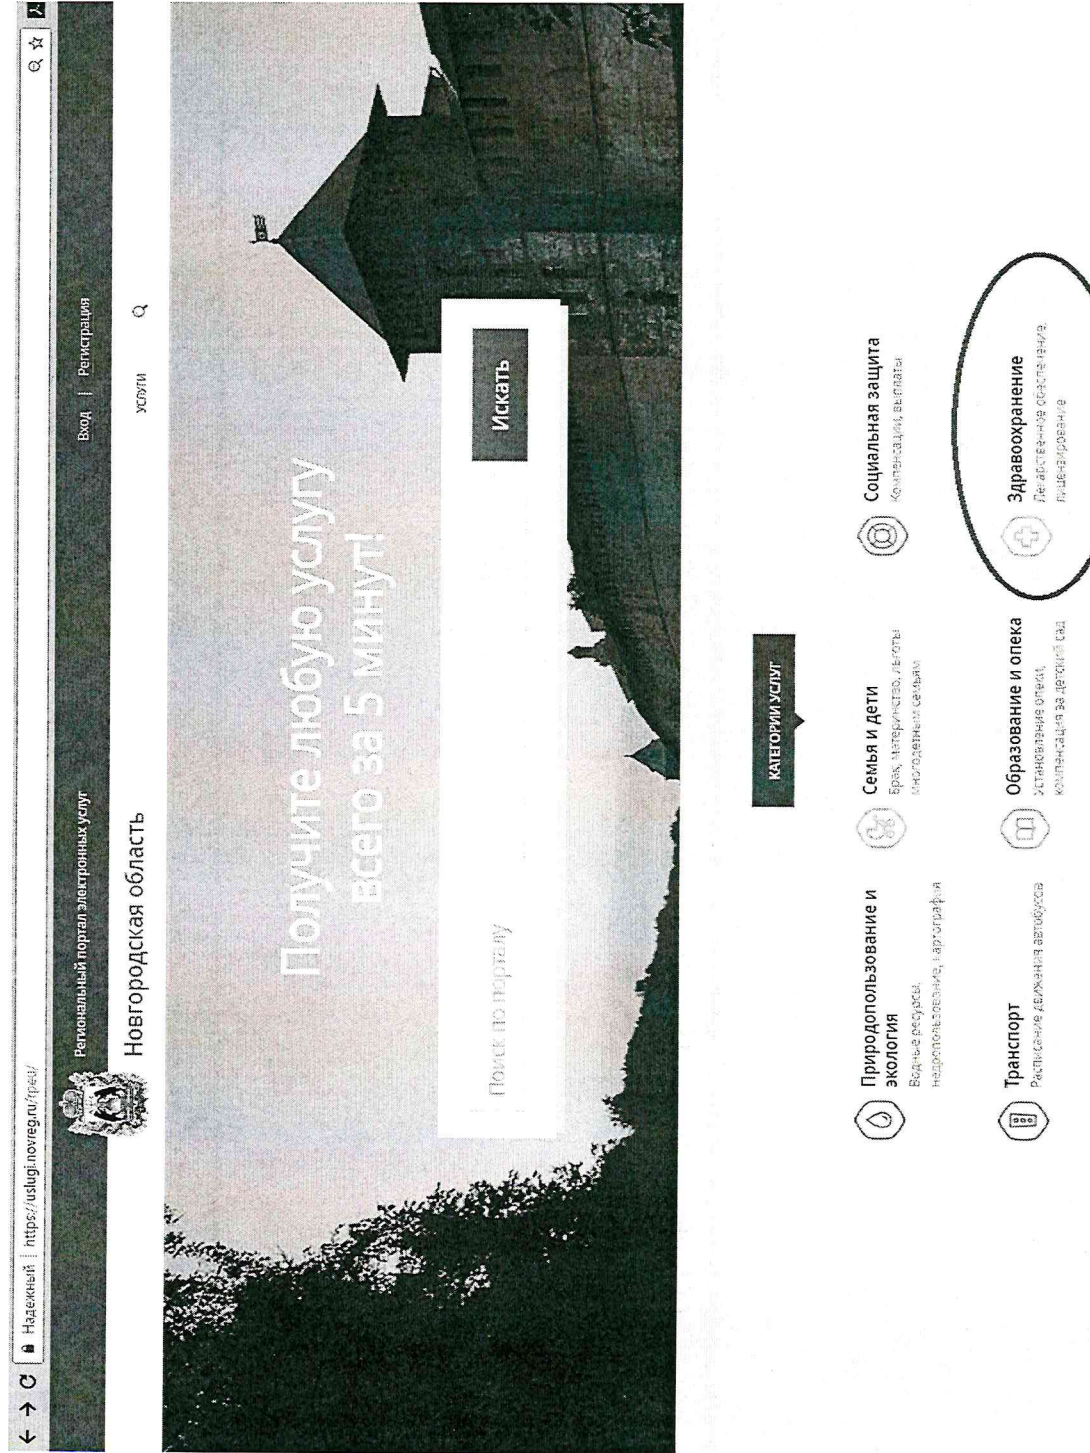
Надежный | https://uslugi.novreg.ru/rpgu/

Региональный портал электронных услуг

Новгородская область

Вход | Регистрация

УСЛУГИ

Получите любую услугу всего за 5 минут!

Поиск по порталу

Искать

КАТЕГОРИИ УСЛУГ

Природопользование и экология
Водные ресурсы, недропользование, картография

Семья и дети
Брак, материнство, льготы многодетным семьям

Социальная защита
Компенсации, выплаты

Транспорт
Расписание движения автобусов

Образование и опека
Установление опеки, компенсация за детский сад

Здравоохранение
Лекарственное обеспечение, лицензирование